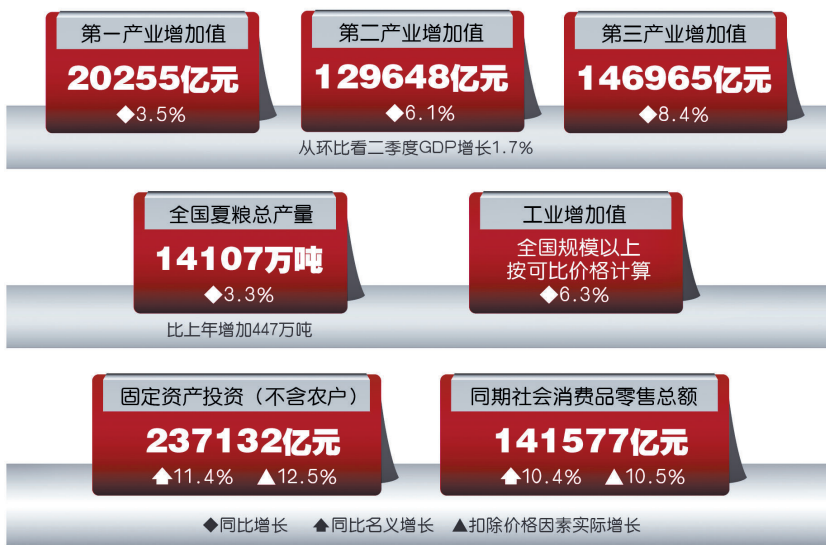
第一产业增加值
20255亿元
◆3.5%

第二产业增加值
129648亿元
◆6.1%

第三产业增加值
146965亿元
◆8.4%

从环比看二季度GDP增长1.7%

全国夏粮总产量
14107万吨
◆3.3%

比上年增加447万吨

工业增加值
全国规模以上按可比价格计算
◆6.3%

固定资产投资（不含农户）
237132亿元
⬆11.4% ▲12.5%

同期社会消费品零售总额
141577亿元
⬆10.4% ▲10.5%

◆同比增长 ⬆同比名义增长 ▲扣除价格因素实际增长